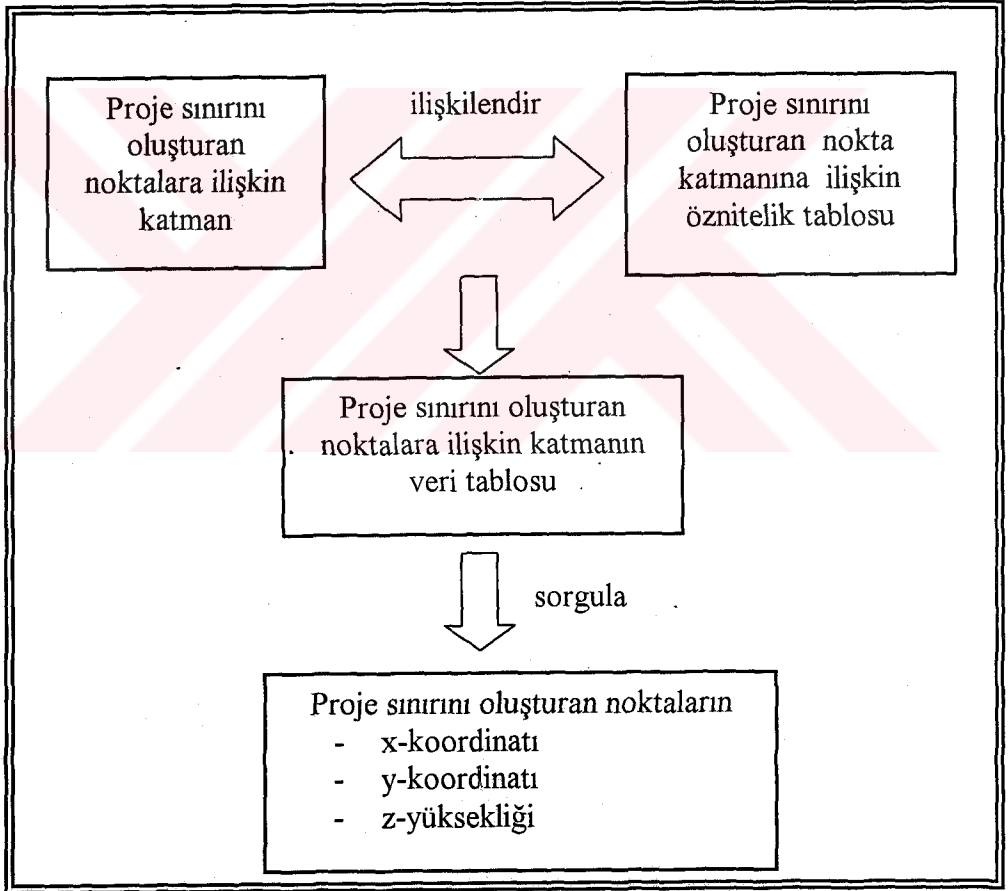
Proje sınırını oluşturan noktalara ilişkin katman

ilişkilendir

Proje sınırını oluşturan nokta katmanına ilişkin öznitelik tablosu

Proje sınırını oluşturan noktalara ilişkin katmanın veri tablosu

sorgula

Proje sınırını oluşturan noktaların
- x-koordinatı
- y-koordinatı
- z-yüksekliği